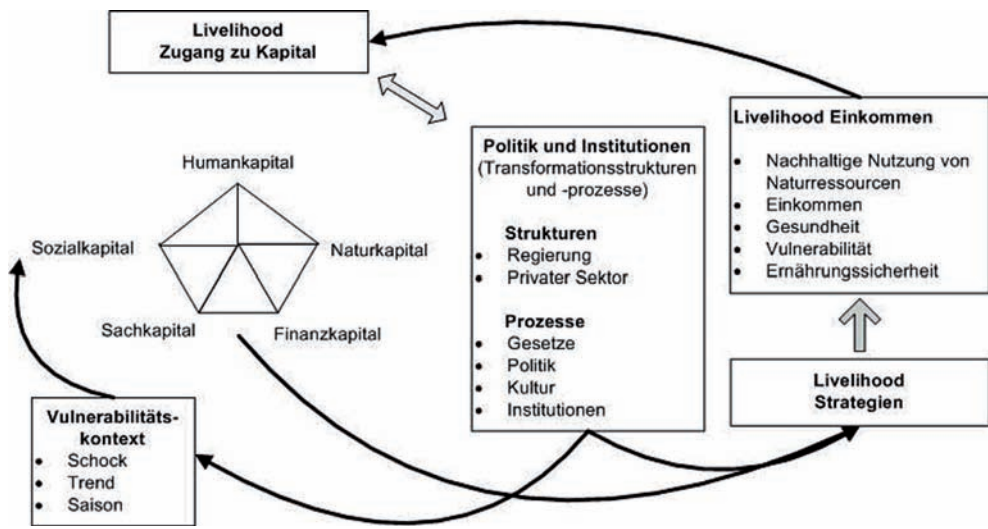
Livelihood
Zugang zu Kapital

Humankapital

Sozialkapital

Naturkapital

Sachkapital

Finanzkapital

Politik und Institutionen
(Transformationsstrukturen und -prozesse)

Strukturen
- Regierung
- Privater Sektor

Prozesse
- Gesetze
- Politik
- Kultur
- Institutionen

Livelihood Einkommen
- Nachhaltige Nutzung von Naturressourcen
- Einkommen
- Gesundheit
- Vulnerabilität
- Ernährungssicherheit

Livelihood
Strategien

Vulnerabilitätskontext
- Schock
- Trend
- Saison